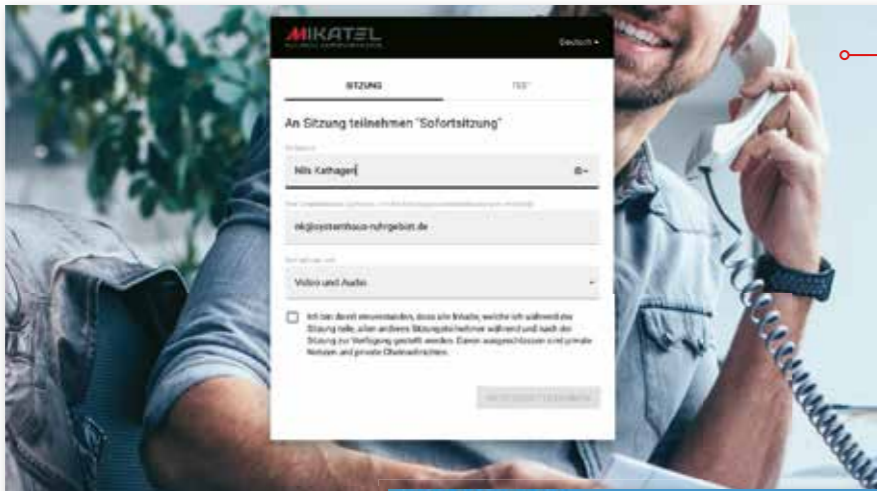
MIKATEL
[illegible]

Deutsch ▾

SITZUNG

TEST

An Sitzung teilnehmen "Sofortsitzung"

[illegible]

Nils Kathagen

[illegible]

nk@systemhaus-ruhrgebiet.de

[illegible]

Video und Audio

Ich bin damit einverstanden, dass alle Inhalte, welche ich während der Sitzung teile, allen anderen Sitzungsteilnehmer während und nach der Sitzung zur Verfügung gestellt werden. Davon ausgeschlossen sind private Notizen und private Chatnachrichten.

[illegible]